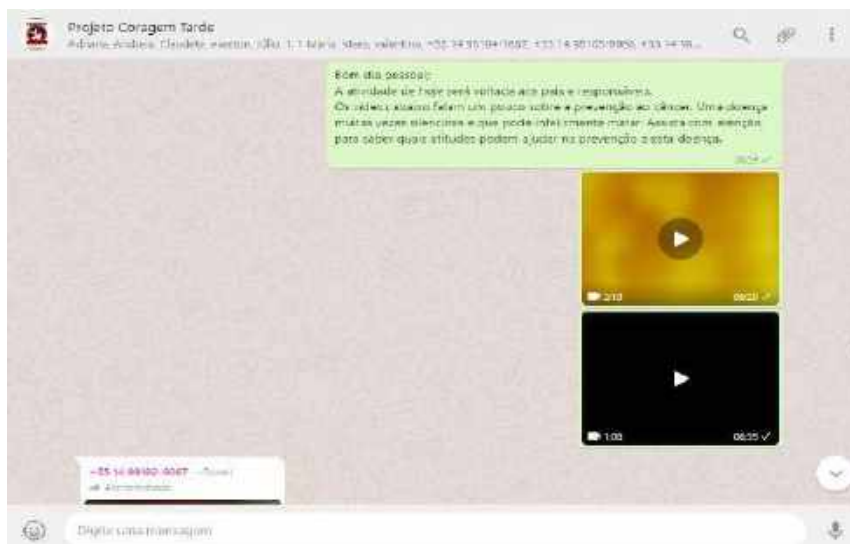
Projeto Coragem Tarde
Adriana, Andreia, Claudete, everton, Kiko, L. 1, Maria, Mara, valentina, +55 14 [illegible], +55 14 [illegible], +55 14 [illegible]

Bom dia pessoal!
A atividade de hoje será voltada aos pais e responsáveis.
Os vídeos abaixo falam um pouco sobre a prevenção ao câncer. Uma doença muitas vezes silenciosa e que pode infelizmente matar. Assista com atenção para saber quais atitudes podem ajudar na prevenção desta doença.
08:24

2:10 08:25

1:00 08:25

+55 14 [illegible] ~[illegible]
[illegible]

Digite uma mensagem